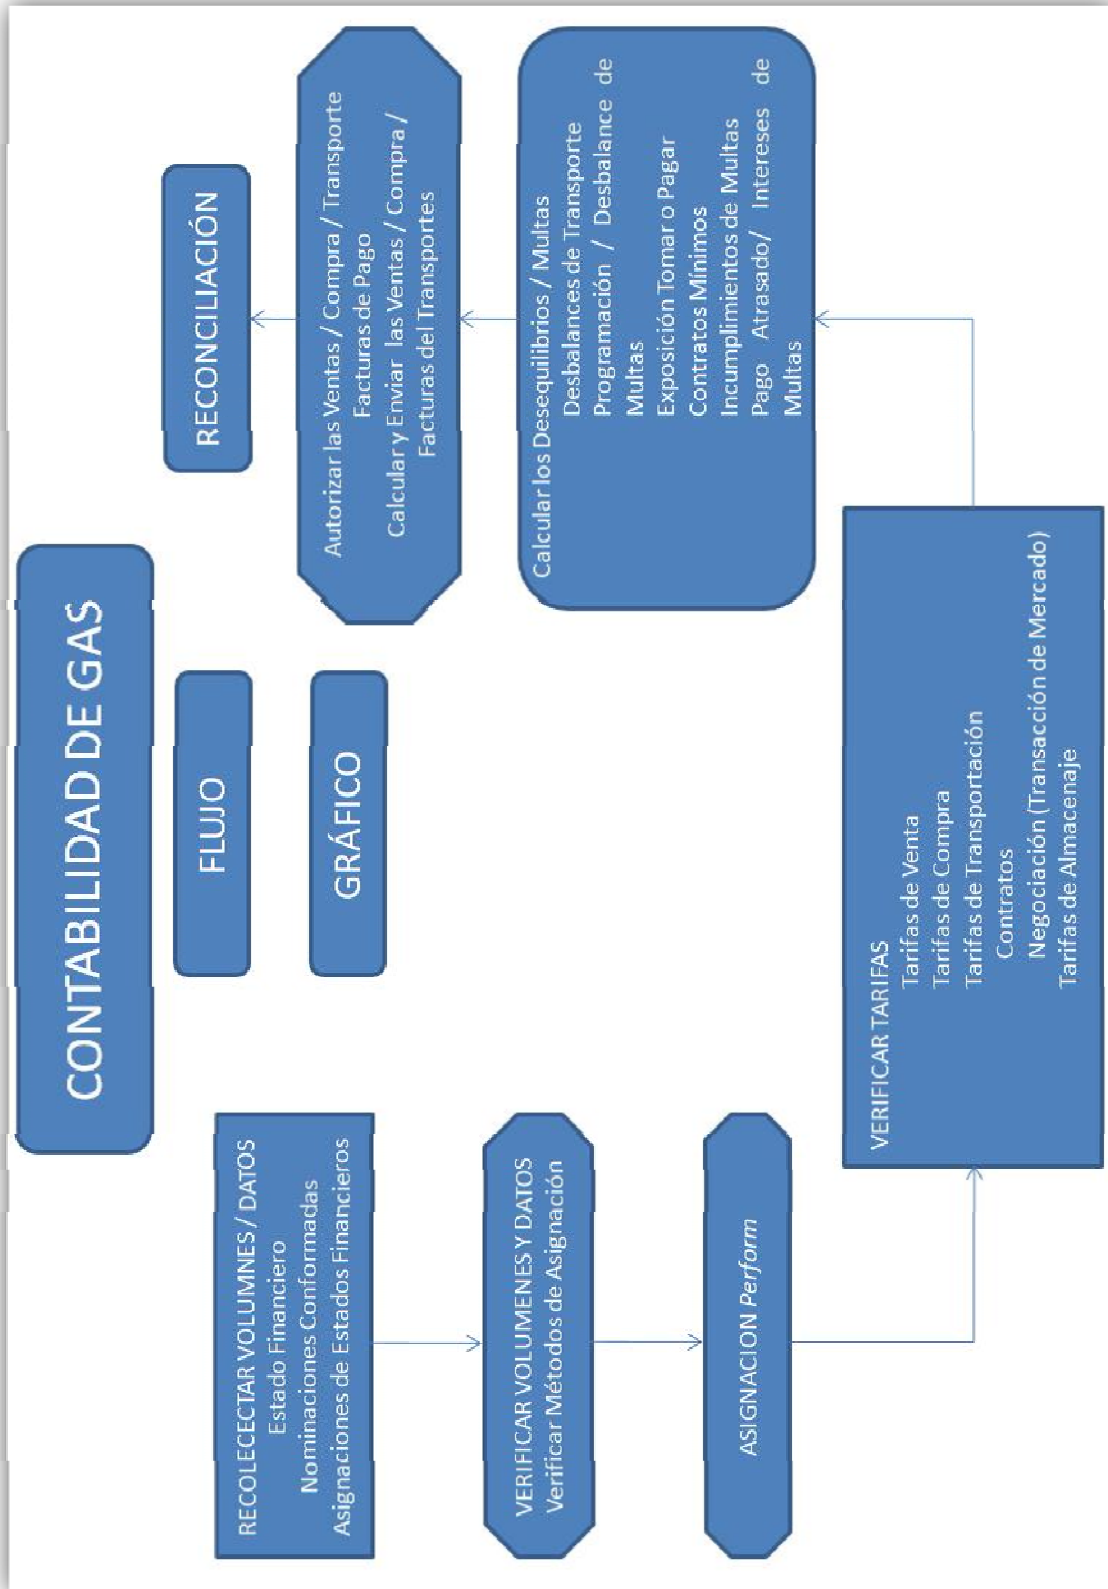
CONTABILIDAD DE GAS

FLUJO

GRÁFICO

RECOLECECTAR VOLUMNES / DATOS
Estado Financiero
Nominaciones Conformadas
Asignaciones de Estados Financieros

VERIFICAR VOLUMENES Y DATOS
Verificar Métodos de Asignación

ASIGNACION *Perform*

VERIFICAR TARIFAS
Tarifas de Venta
Tarifas de Compra
Tarifas de Transportación
Contratos
Negociación (Transacción de Mercado)
Tarifas de Almacenaje

Calcular los Desequilibrios / Multas
Desbalances de Transporte
Programación / Desbalance de Multas
Exposición Tomar o Pagar
Contratos Mínimos
Incumplimientos de Multas
Pago Atrasado/ Intereses de Multas

Autorizar las Ventas / Compra / Transporte
Facturas de Pago
Calcular y Enviar las Ventas / Compra / Facturas del Transportes

RECONCILIACIÓN